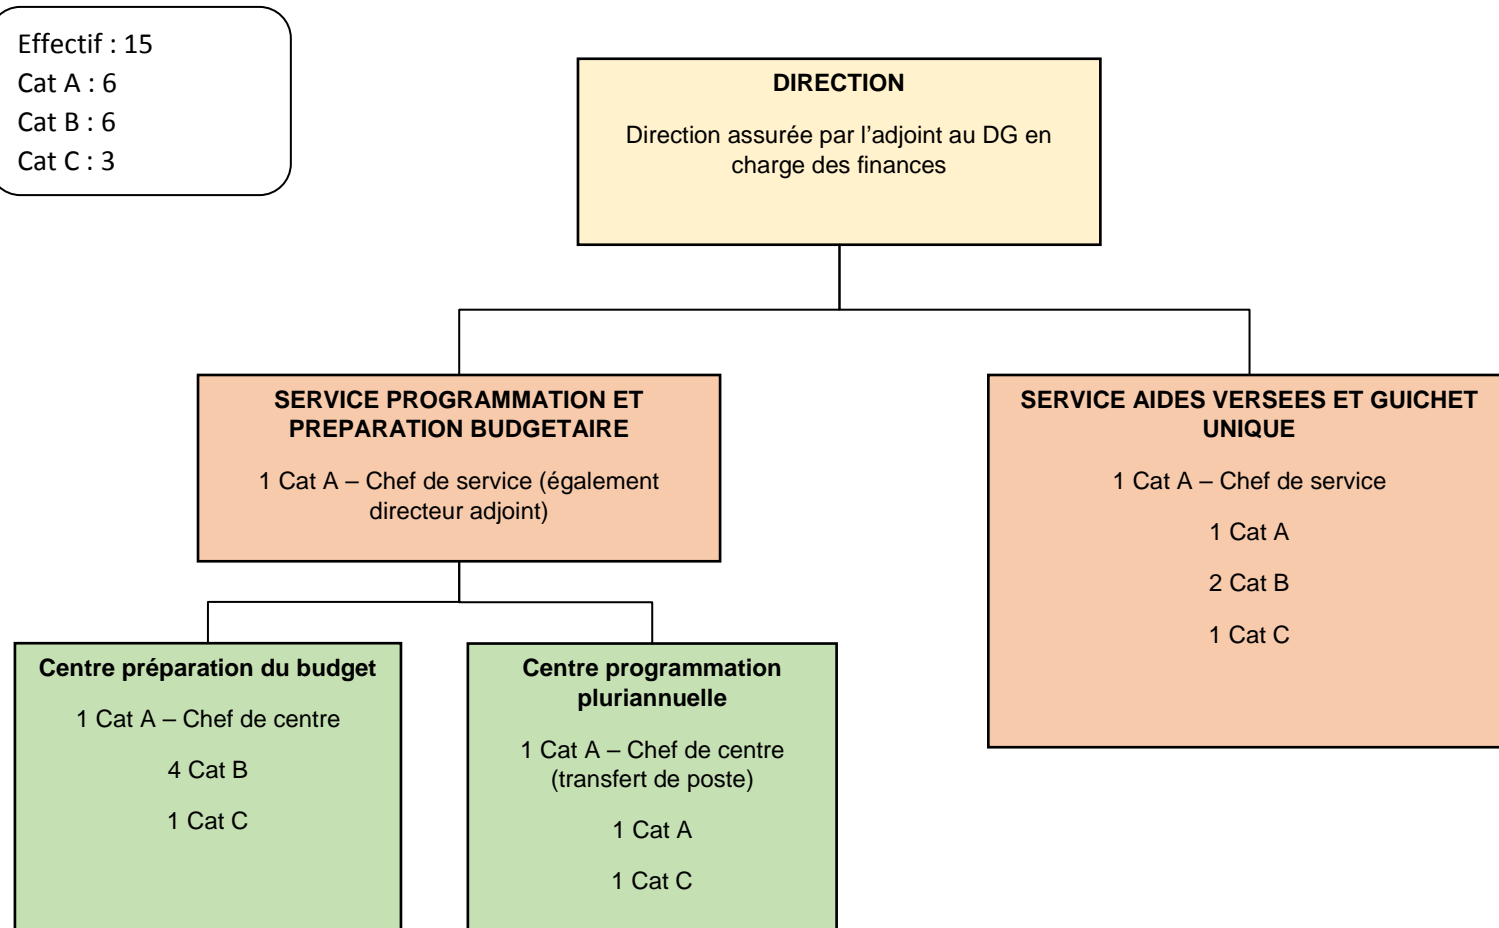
Effectif : 15
Cat A : 6
Cat B : 6
Cat C : 3

DIRECTION

Direction assurée par l'adjoint au DG en charge des finances

SERVICE PROGRAMMATION ET PREPARATION BUDGETAIRE

1 Cat A – Chef de service (également directeur adjoint)

SERVICE AIDES VERSEES ET GUICHET UNIQUE

1 Cat A – Chef de service

1 Cat A

2 Cat B

1 Cat C

Centre préparation du budget

1 Cat A – Chef de centre

4 Cat B

1 Cat C

Centre programmation pluriannuelle

1 Cat A – Chef de centre (transfert de poste)

1 Cat A

1 Cat C